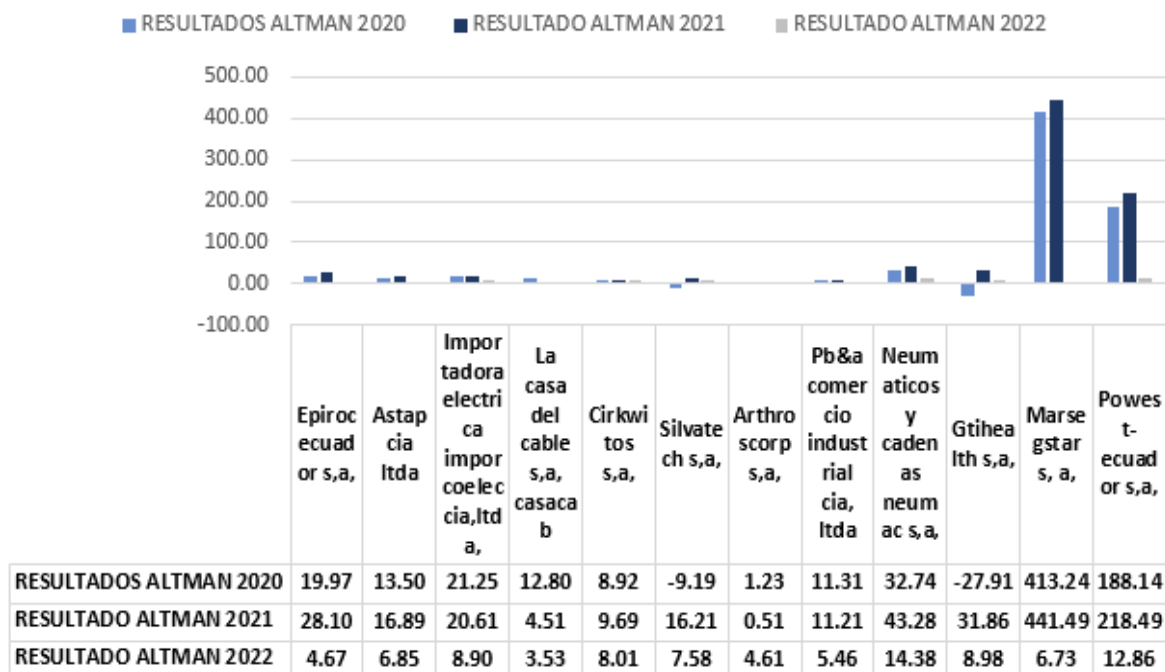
RESULTADOS ALTMAN 2020 RESULTADO ALTMAN 2021 RESULTADO ALTMAN 2022

500.00
400.00
300.00
200.00
100.00
0.00
-100.00

| | Epiroc ecuador s,a, | Astapcia ltda | Importadora electrica importcoelec cia,ltda, | La casa del cable s,a, casacab | Cirkwitos s,a, | Silvatech s,a, | Arthroscorp s,a, | Pb&a comercio industrial cia, ltda | Neumaticos y cadenas neumac s,a, | Gtihealth s,a, | Marsegstars, a, | Powest-ecuador s,a, |
|---|---|---|---|---|---|---|---|---|---|---|---|---|
| RESULTADOS ALTMAN 2020 | 19.97 | 13.50 | 21.25 | 12.80 | 8.92 | -9.19 | 1.23 | 11.31 | 32.74 | -27.91 | 413.24 | 188.14 |
| RESULTADO ALTMAN 2021 | 28.10 | 16.89 | 20.61 | 4.51 | 9.69 | 16.21 | 0.51 | 11.21 | 43.28 | 31.86 | 441.49 | 218.49 |
| RESULTADO ALTMAN 2022 | 4.67 | 6.85 | 8.90 | 3.53 | 8.01 | 7.58 | 4.61 | 5.46 | 14.38 | 8.98 | 6.73 | 12.86 |